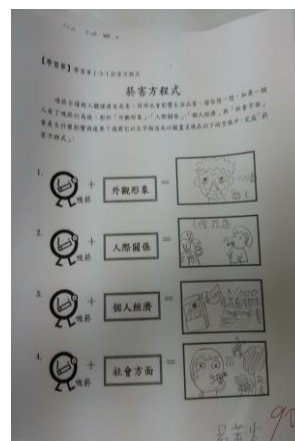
【學習單】學習單1-3-1菸害方程式

菸害方程式

吸菸不僅對人體健康有危害，而且也會影響生活品質。請想想看，如果一個人有了吸菸的惡習，對於「外觀形象」、「人際關係」、「個人經濟」與「社會方面」會產生什麼樣的影響與後果？請將你的文字描述或以圖畫呈現在以下的方格中，完成「菸害方程式」。

1. 吸菸 + 外觀形象 =

2. 吸菸 + 人際關係 =

3. 吸菸 + 個人經濟 =

4. 吸菸 + 社會方面 =

90